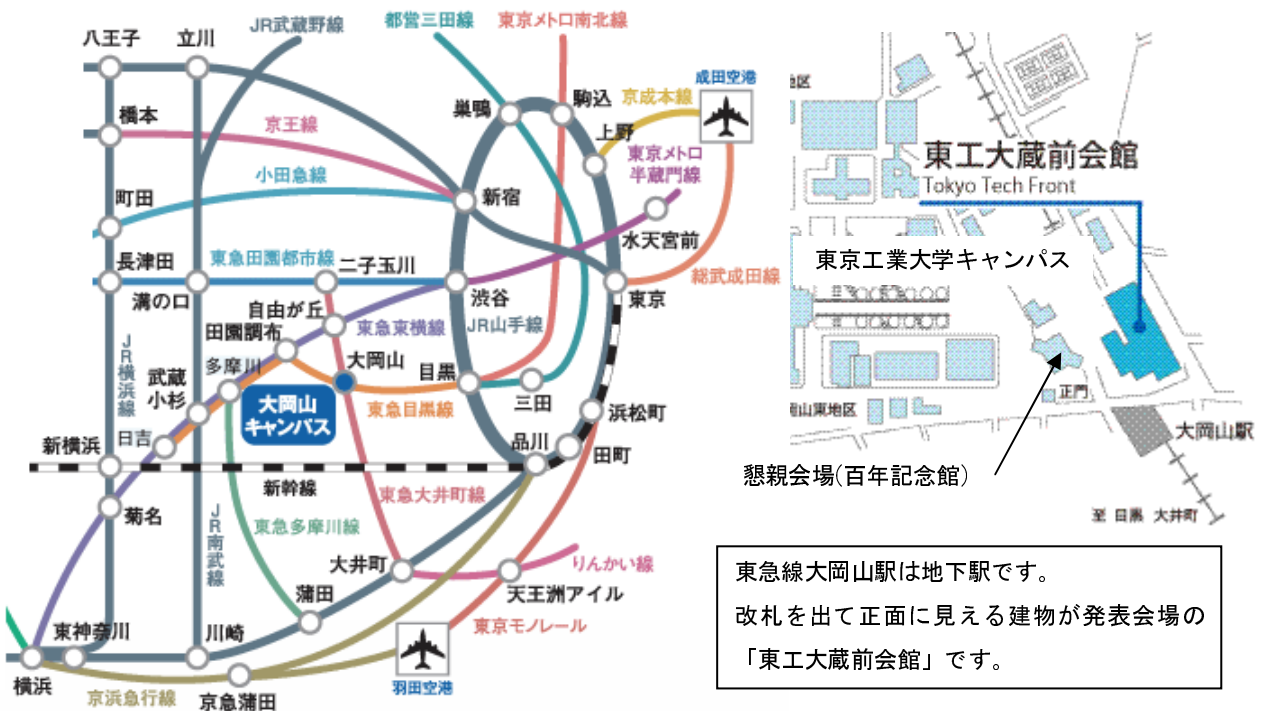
八王子
立川
JR武蔵野線
都営三田線
東京メトロ南北線
成田空港
駒込
京成本線
巣鴨
上野
東京メトロ半蔵門線
橋本
京王線
小田急線
新宿
町田
水天宮前
長津田
東急田園都市線
二子玉川
総武成田線
溝の口
渋谷
東京
自由が丘
東急東横線
JR山手線
JR横浜線
田園調布
大岡山
目黒
武蔵小杉
多摩川
大岡山キャンパス
東急目黒線
三田
浜松町
日吉
新横浜
品川
田町
新幹線
東急大井町線
菊名
JR南武線
東急多摩川線
りんかい線
大井町
天王洲アイル
蒲田
東神奈川
川崎
東京モノレール
横浜
京浜急行線
京急蒲田
羽田空港

地区
東工大蔵前会館
Tokyo Tech Front
東京工業大学キャンパス
正門
山東地区
大岡山駅
懇親会場(百年記念館)
至 目黒 大井町

東急線大岡山駅は地下駅です。
改札を出て正面に見える建物が発表会場の「東工大蔵前会館」です。